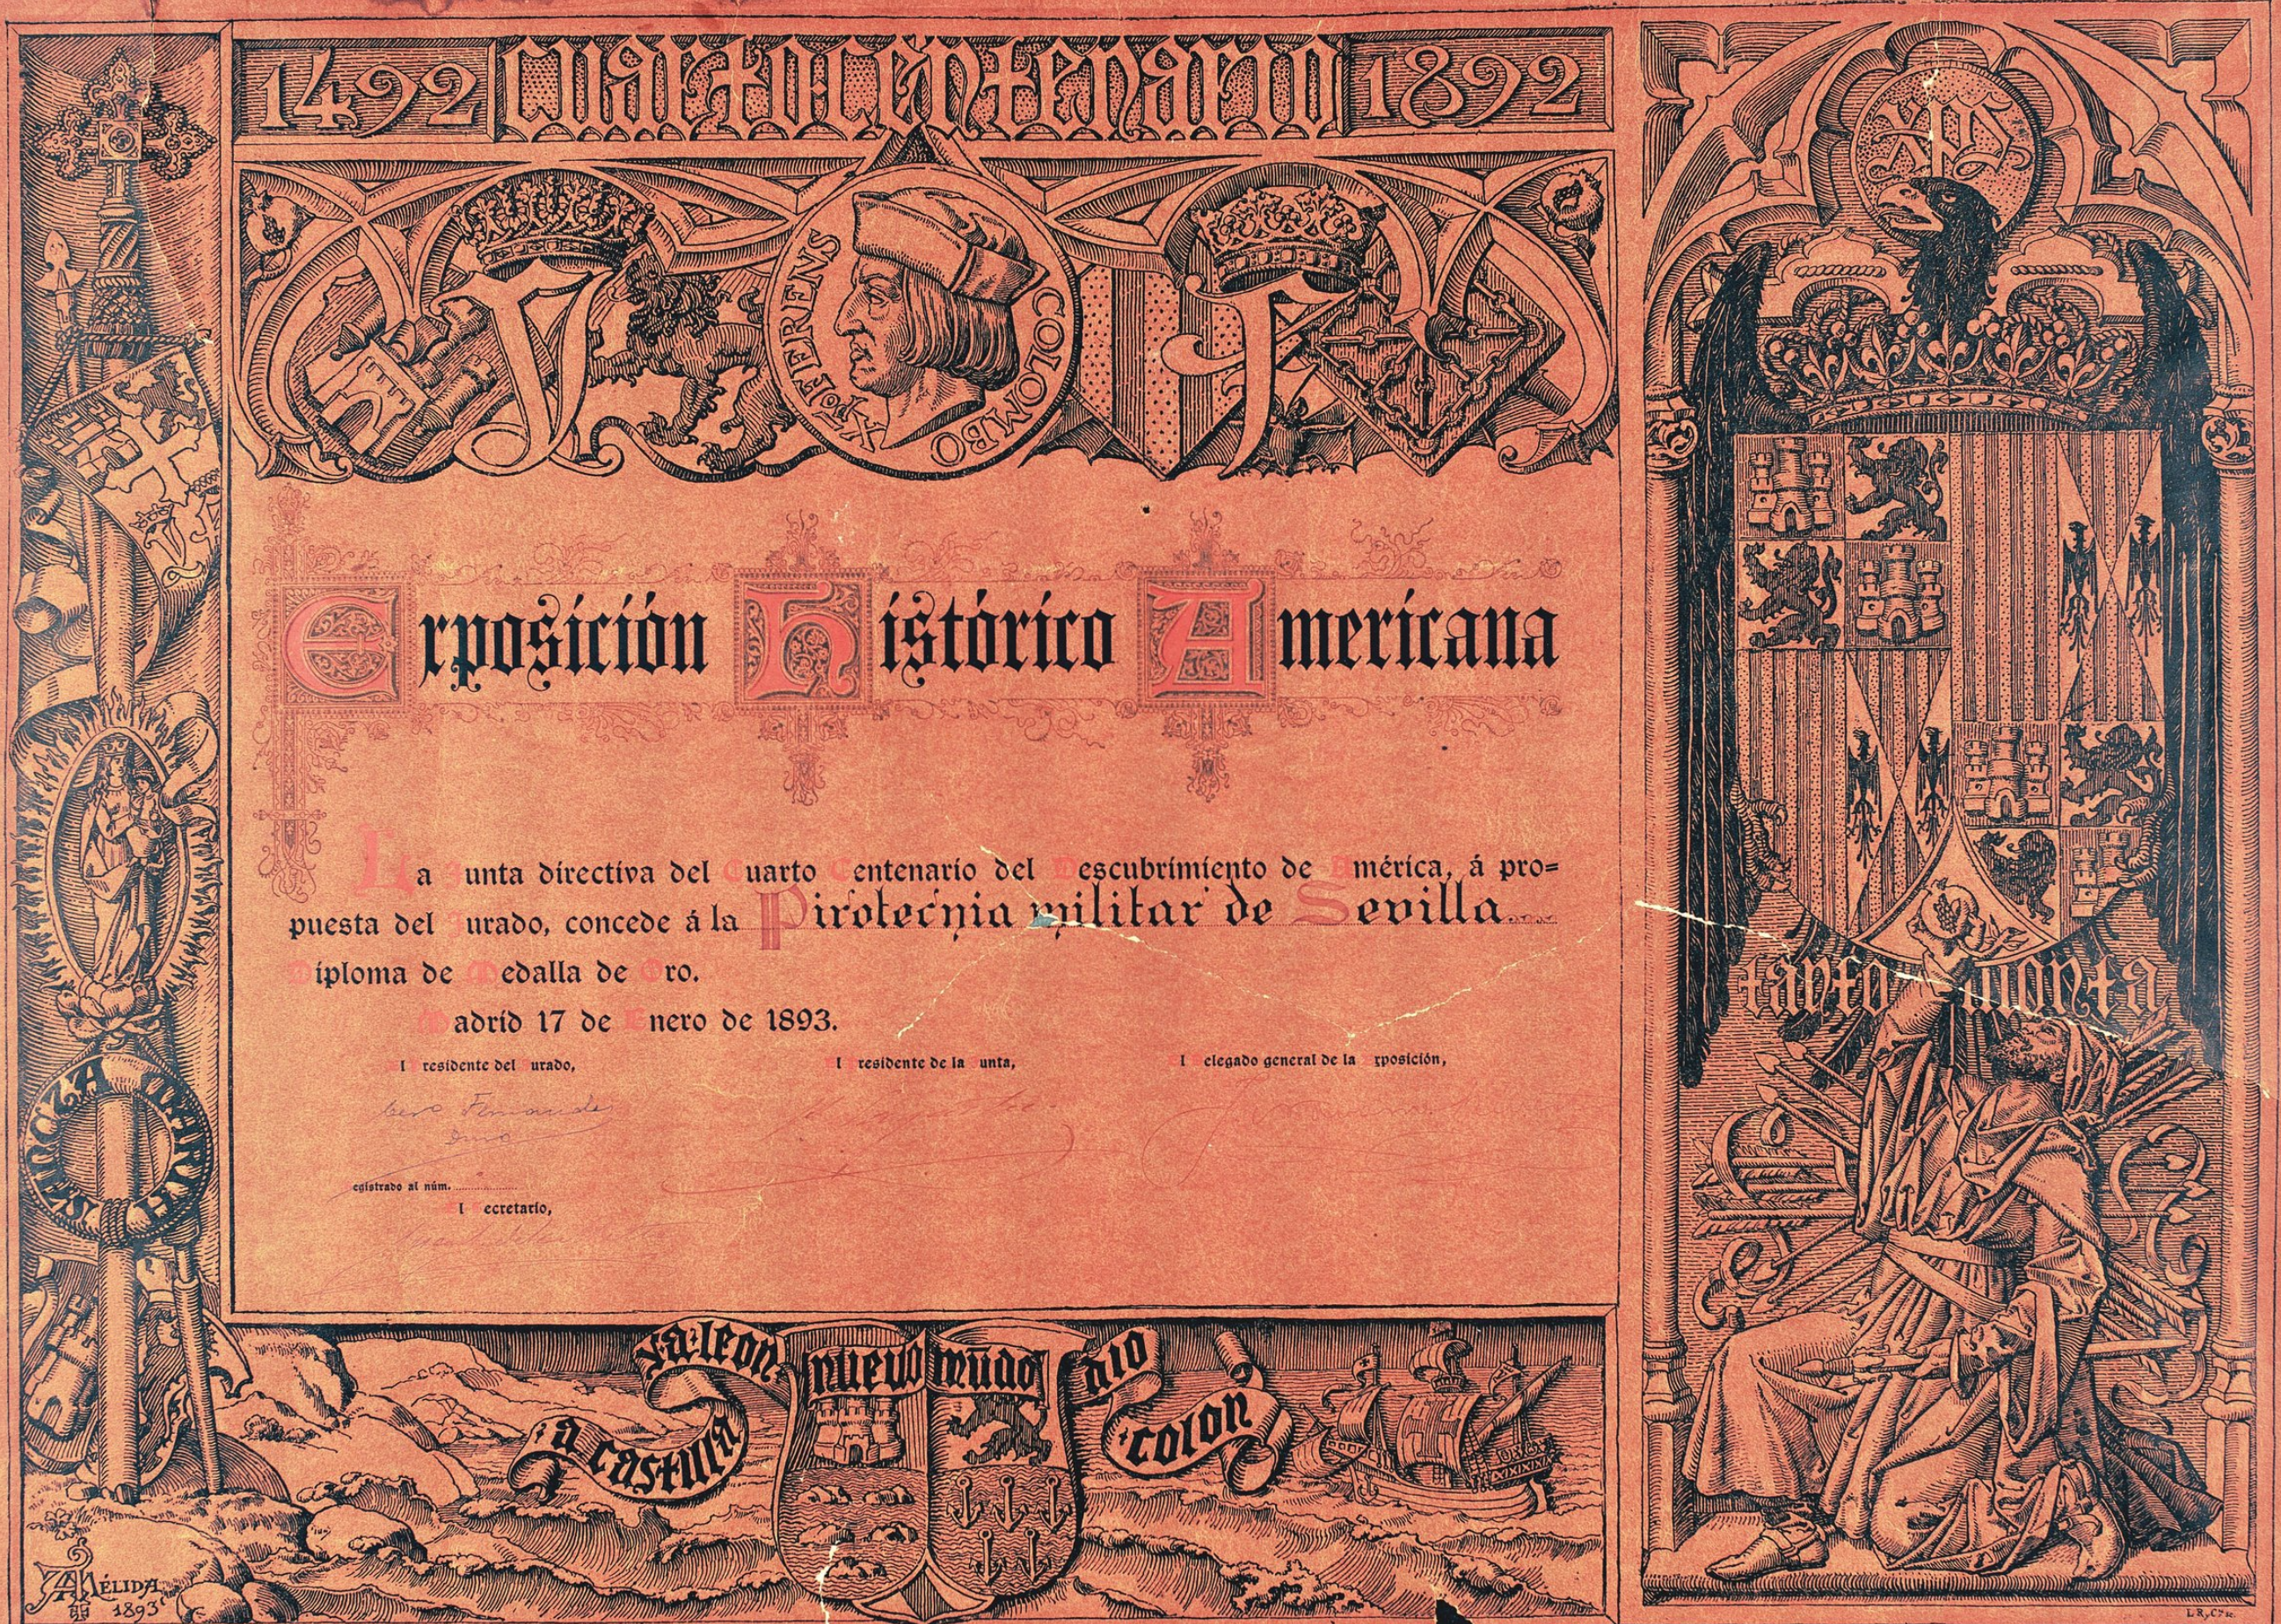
1492 Cuarto Centenario 1892

XPOFERENS COLOMBO

Exposición Histórico Americana

La Junta directiva del Cuarto Centenario del Descubrimiento de América, á propuesta del Jurado, concede á la Pirotecnia militar de Sevilla Diploma de Medalla de Oro.

Madrid 17 de Enero de 1893.

El Presidente del Jurado, El Presidente de la Junta, El Delegado general de la Exposición,

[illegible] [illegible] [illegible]

Registrado al núm. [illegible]

El Secretario,

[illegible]

A Castilla y á Leon nuevo mundo dio Colon

Tanto Monta

A. Mélida 1893

L.R. Cª